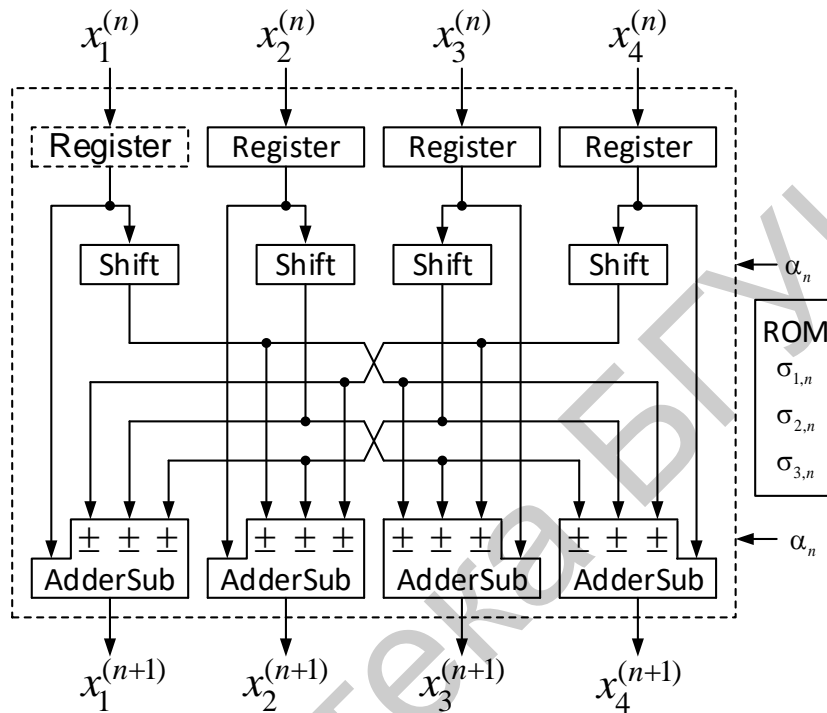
$x_1^{(n)}$ $x_2^{(n)}$ $x_3^{(n)}$ $x_4^{(n)}$

Register Register Register Register

Shift Shift Shift Shift

$\alpha_n$

ROM
$\sigma_{1,n}$
$\sigma_{2,n}$
$\sigma_{3,n}$

$\pm$ $\pm$ $\pm$ $\pm$ $\pm$ $\pm$ $\pm$ $\pm$ $\pm$ $\pm$ $\pm$ $\pm$

$\alpha_n$

AdderSub AdderSub AdderSub AdderSub

$x_1^{(n+1)}$ $x_2^{(n+1)}$ $x_3^{(n+1)}$ $x_4^{(n+1)}$